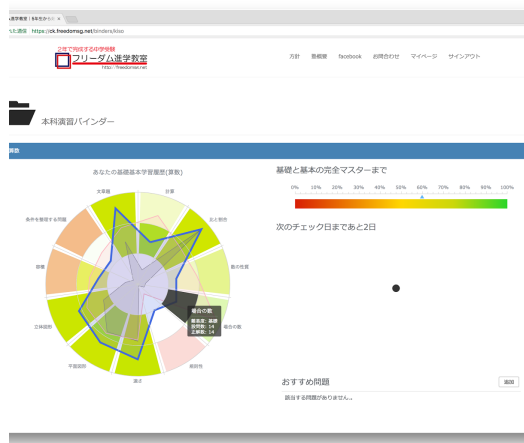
ム進学教室 | 本気の学び ×

された通信 https://ck.freedomsg.net/binders/kiso

2年で飛躍する中学受験
フリーダム進学教室
http://freedomsg.net

方針 | 面接数 | facebook | お問合わせ | マイページ | サインアウト

本科演習バインダー

算数

あなたの基礎基本学習履歴(算数)

文章題
計算
およそ数
数の性質
場合の数
規則性
速さ
平面図形
立体図形
演習
条件を整理する問題

場合の数
直近問数: 基礎
出題数: 14
正解数: 14

基礎と基本の完全マスターまで

0% 10% 20% 30% 40% 50% 60% 70% 80% 90% 100%

次のチェック日まであと2日

おすすめ問題
追加
該当する問題がありません。